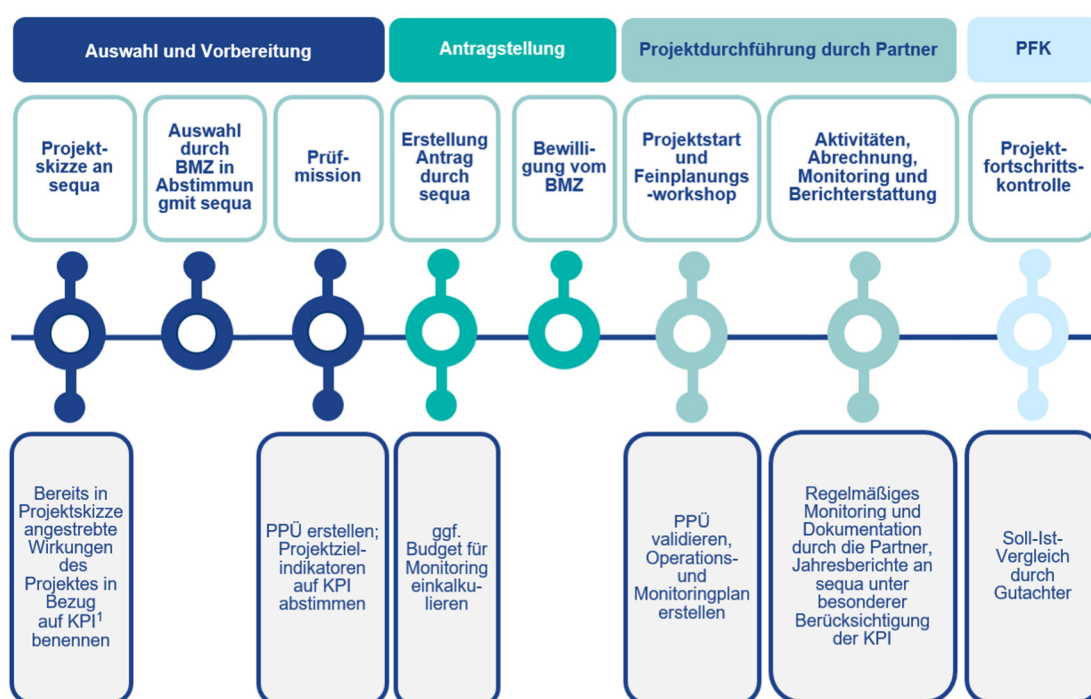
Auswahl und Vorbereitung

Antragstellung

Projektdurchführung durch Partner

PFK

Projektskizze an sequa

Auswahl durch BMZ in Abstimmun gmit sequa

Prüfmission

Erstellung Antrag durch sequa

Bewilligung vom BMZ

Projektstart und Feinplanungs-workshop

Aktivitäten, Abrechnung, Monitoring und Berichterstattung

Projektfortschrittskontrolle

Bereits in Projektskizze angestrebte Wirkungen des Projektes in Bezug auf KPI$^1$ benennen

PPÜ erstellen; Projektzielindikatoren auf KPI abstimmen

ggf. Budget für Monitoring einkalkulieren

PPÜ validieren, Operations- und Monitoringplan erstellen

Regelmäßiges Monitoring und Dokumentation durch die Partner, Jahresberichte an sequa unter besonderer Berücksichtigung der KPI

Soll-Ist-Vergleich durch Gutachter